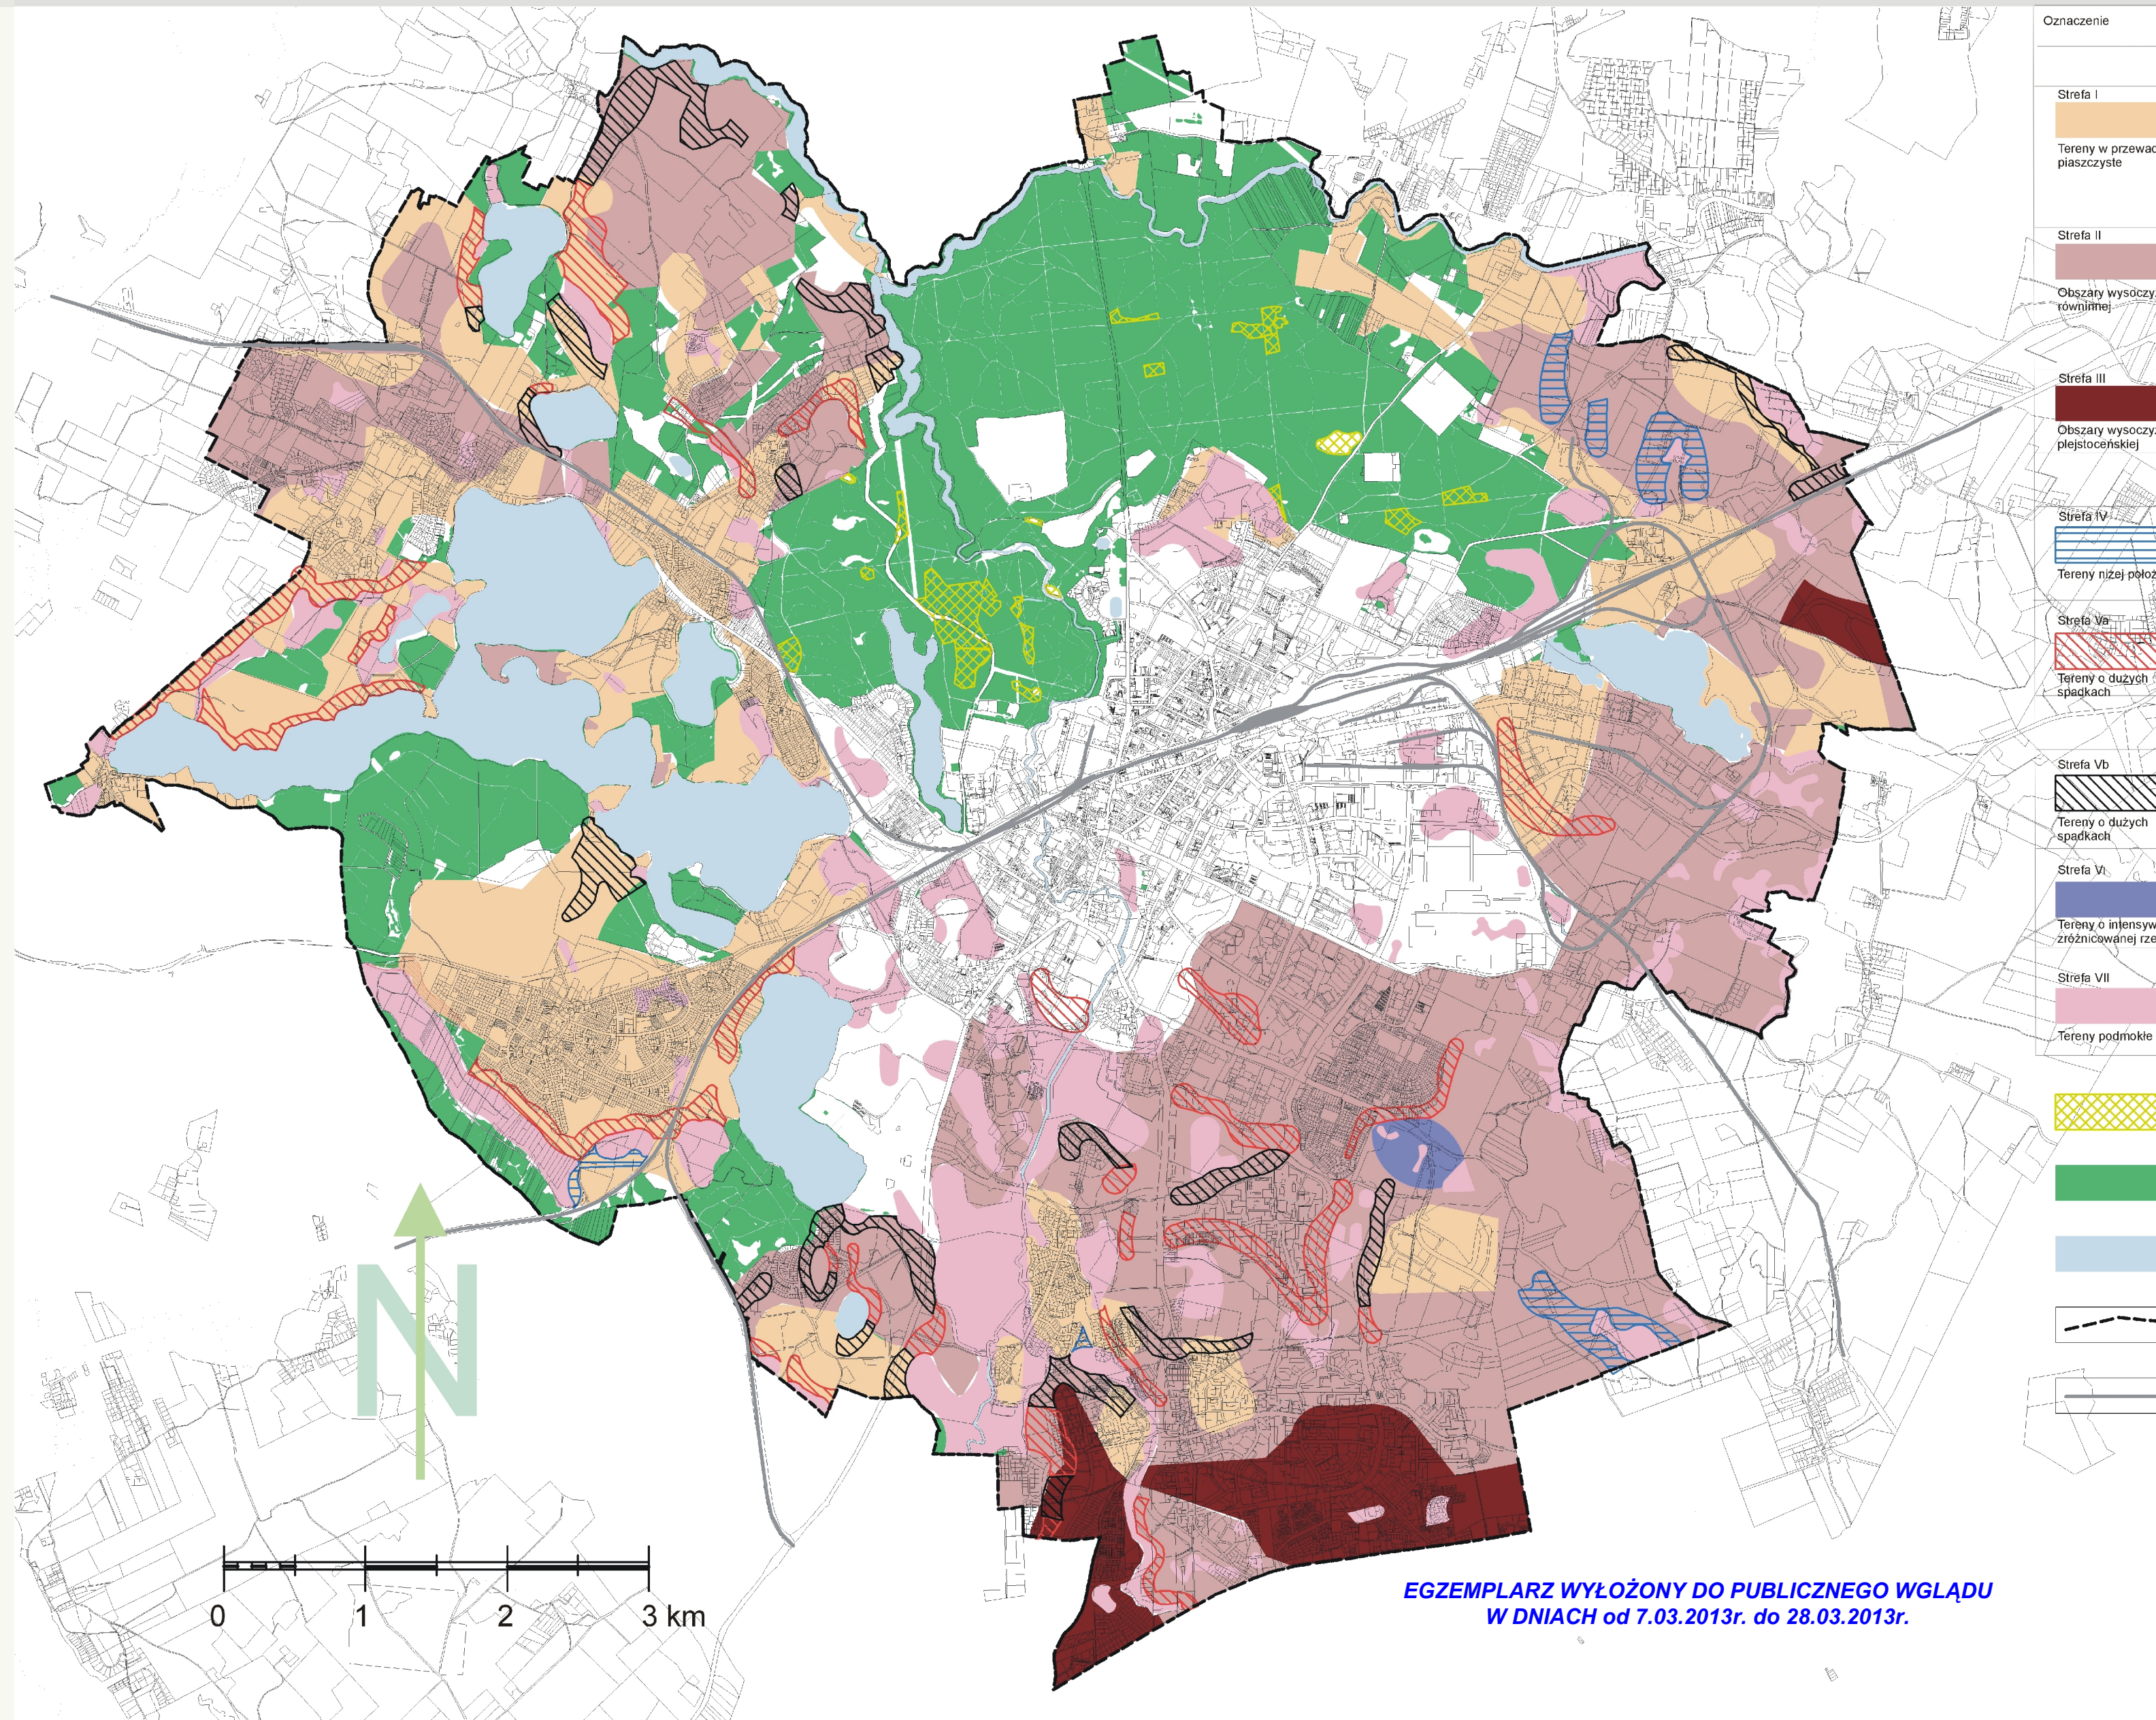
Oznaczenie

Strefa I

Tereny w przewa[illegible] piaszczyste

Strefa II

Obszary wysoczy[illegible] równinnej

Strefa III

Obszary wysoczy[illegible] plejstoceńskiej

Strefa IV

Tereny niżej położ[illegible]

Strefa Va

Tereny o dużych spadkach

Strefa Vb

Tereny o dużych spadkach

Strefa VI

Tereny o intensyw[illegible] zróżnicowanej rz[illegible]

Strefa VII

Tereny podmokłe

N

0 1 2 3 km

EGZEMPLARZ WYŁOŻONY DO PUBLICZNEGO WGLĄDU
W DNIACH od 7.03.2013r. do 28.03.2013r.